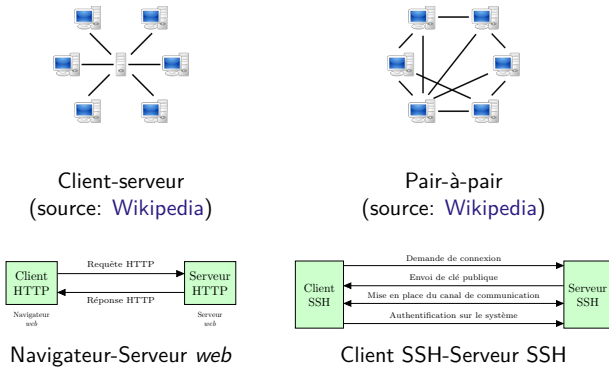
Client-serveur
(source: Wikipedia)

Pair-à-pair
(source: Wikipedia)

Client HTTP
Navigateur web

Requête HTTP

Réponse HTTP

Serveur HTTP
Serveur web

Navigateur-Serveur *web*

Client SSH

Demande de connexion

Envoi de clé publique

Mise en place du canal de communication

Authentification sur le système

Serveur SSH

Client SSH-Serveur SSH